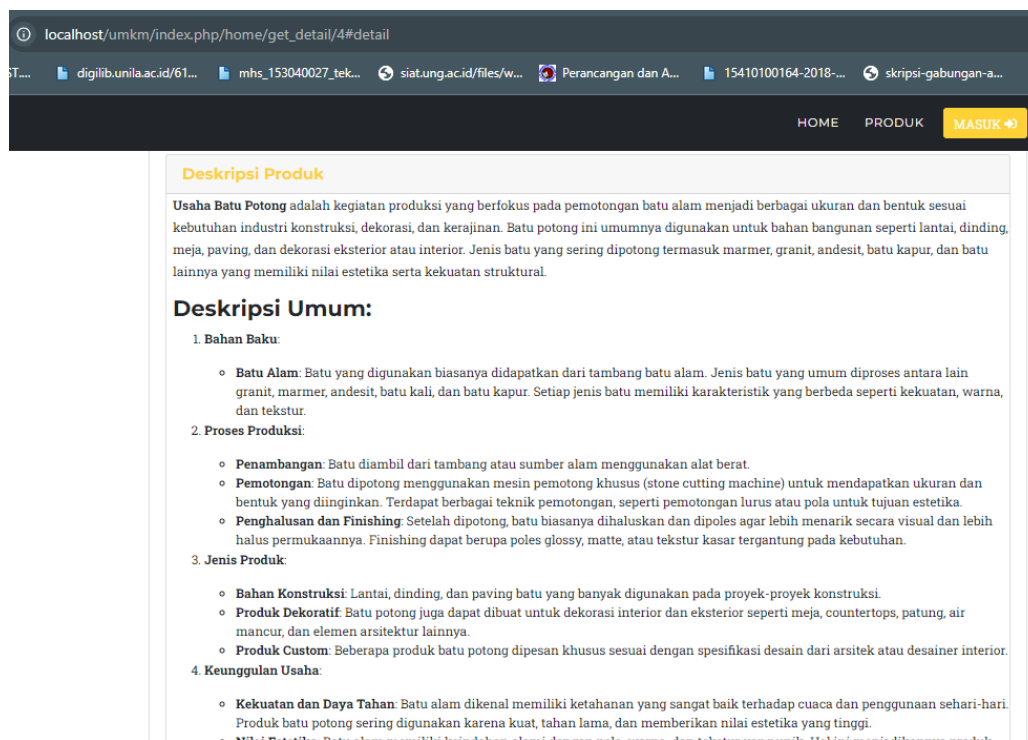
localhost/umkm/index.php/home/get_detail/4#detail

ST... digilib.unila.ac.id/61... mhs_153040027_tek... siat.ung.ac.id/files/w... Perancangan dan A... 15410100164-2018-... skripsi-gabungan-a...

HOME PRODUK MASUK

Deskripsi Produk

**Usaha Batu Potong** adalah kegiatan produksi yang berfokus pada pemotongan batu alam menjadi berbagai ukuran dan bentuk sesuai kebutuhan industri konstruksi, dekorasi, dan kerajinan. Batu potong ini umumnya digunakan untuk bahan bangunan seperti lantai, dinding, meja, paving, dan dekorasi eksterior atau interior. Jenis batu yang sering dipotong termasuk marmer, granit, andesit, batu kapur, dan batu lainnya yang memiliki nilai estetika serta kekuatan struktural.

Deskripsi Umum:

1. **Bahan Baku**:
- **Batu Alam**: Batu yang digunakan biasanya didapatkan dari tambang batu alam. Jenis batu yang umum diproses antara lain granit, marmer, andesit, batu kali, dan batu kapur. Setiap jenis batu memiliki karakteristik yang berbeda seperti kekuatan, warna, dan tekstur.

2. **Proses Produksi**:
- **Penambangan**: Batu diambil dari tambang atau sumber alam menggunakan alat berat.
- **Pemotongan**: Batu dipotong menggunakan mesin pemotong khusus (stone cutting machine) untuk mendapatkan ukuran dan bentuk yang diinginkan. Terdapat berbagai teknik pemotongan, seperti pemotongan lurus atau pola untuk tujuan estetika.
- **Penghalusan dan Finishing**: Setelah dipotong, batu biasanya dihaluskan dan dipoles agar lebih menarik secara visual dan lebih halus permukaannya. Finishing dapat berupa poles glossy, matte, atau tekstur kasar tergantung pada kebutuhan.

3. **Jenis Produk**:
- **Bahan Konstruksi**: Lantai, dinding, dan paving batu yang banyak digunakan pada proyek-proyek konstruksi.
- **Produk Dekoratif**: Batu potong juga dapat dibuat untuk dekorasi interior dan eksterior seperti meja, countertops, patung, air mancur, dan elemen arsitektur lainnya.
- **Produk Custom**: Beberapa produk batu potong dipesan khusus sesuai dengan spesifikasi desain dari arsitek atau desainer interior.

4. **Keunggulan Usaha**:
- **Kekuatan dan Daya Tahan**: Batu alam dikenal memiliki ketahanan yang sangat baik terhadap cuaca dan penggunaan sehari-hari. Produk batu potong sering digunakan karena kuat, tahan lama, dan memberikan nilai estetika yang tinggi.
- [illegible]